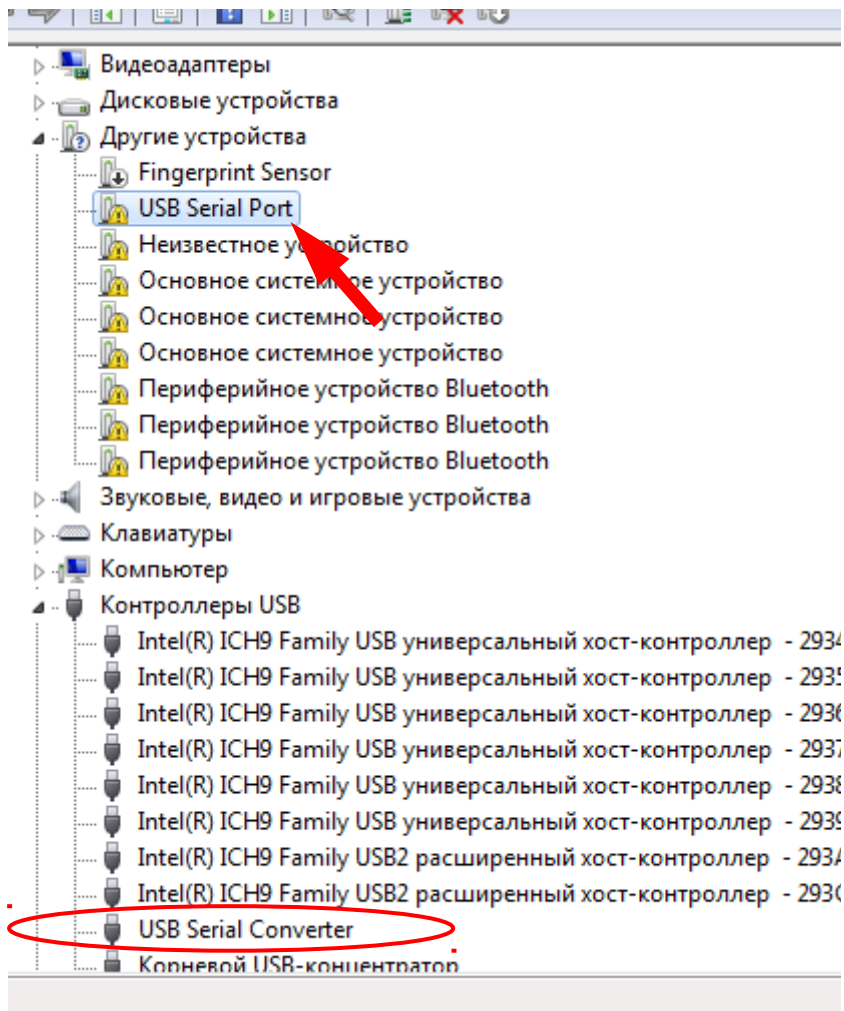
Видеоадаптеры
Дисковые устройства
Другие устройства
Fingerprint Sensor
USB Serial Port
Неизвестное устройство
Основное системное устройство
Основное системное устройство
Основное системное устройство
Периферийное устройство Bluetooth
Периферийное устройство Bluetooth
Периферийное устройство Bluetooth
Звуковые, видео и игровые устройства
Клавиатуры
Компьютер
Контроллеры USB
Intel(R) ICH9 Family USB универсальный хост-контроллер - 2934
Intel(R) ICH9 Family USB универсальный хост-контроллер - 2935
Intel(R) ICH9 Family USB универсальный хост-контроллер - 2936
Intel(R) ICH9 Family USB универсальный хост-контроллер - 2937
Intel(R) ICH9 Family USB универсальный хост-контроллер - 2938
Intel(R) ICH9 Family USB универсальный хост-контроллер - 2939
Intel(R) ICH9 Family USB2 расширенный хост-контроллер - 293A
Intel(R) ICH9 Family USB2 расширенный хост-контроллер - 293C
USB Serial Converter
Корневой USB-концентратор